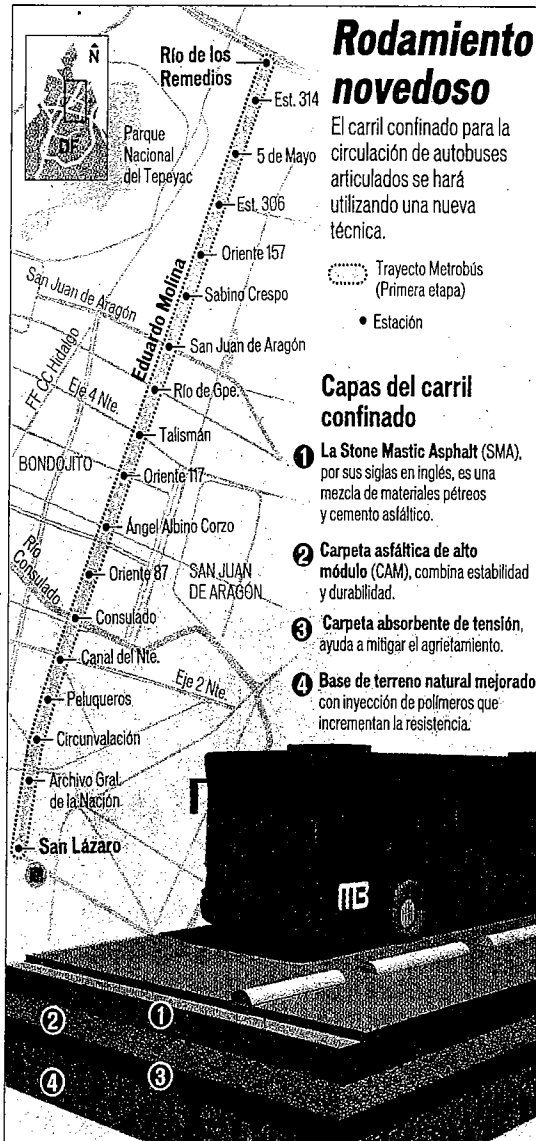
N

DF

Río de los Remedios

Parque Nacional del Tepeyac

Est. 314

5 de Mayo

Est. 306

Oriente 157

Sabino Crespo

San Juan de Aragón

Eduardo Molina

San Juan de Aragón

FF.CC Hidalgo

Eje 4 Nte.

Río de Gpe.

Talismán

BONDOJITO

Oriente 117

Ángel Albino Corzo

Río Consulado

Oriente 87

SAN JUAN DE ARAGÓN

Consulado

Canal del Nte.

Eje 2 Nte.

Peluqueros

Circunvalación

Archivo Gral. de la Nación

San Lázaro

# Rodamiento novedoso

El carril confinado para la circulación de autobuses articulados se hará utilizando una nueva técnica.

Trayecto Metrobús (Primera etapa)

Estación

## Capas del carril confinado

1 La Stone Mastic Asphalt (SMA), por sus siglas en inglés, es una mezcla de materiales pétreos y cemento asfáltico.

2 Carpeta asfáltica de alto módulo (CAM), combina estabilidad y durabilidad.

3 Carpeta absorbente de tensión, ayuda a mitigar el agrietamiento.

4 Base de terreno natural mejorado con inyección de polímeros que incrementan la resistencia.

MB

2

1

4

3